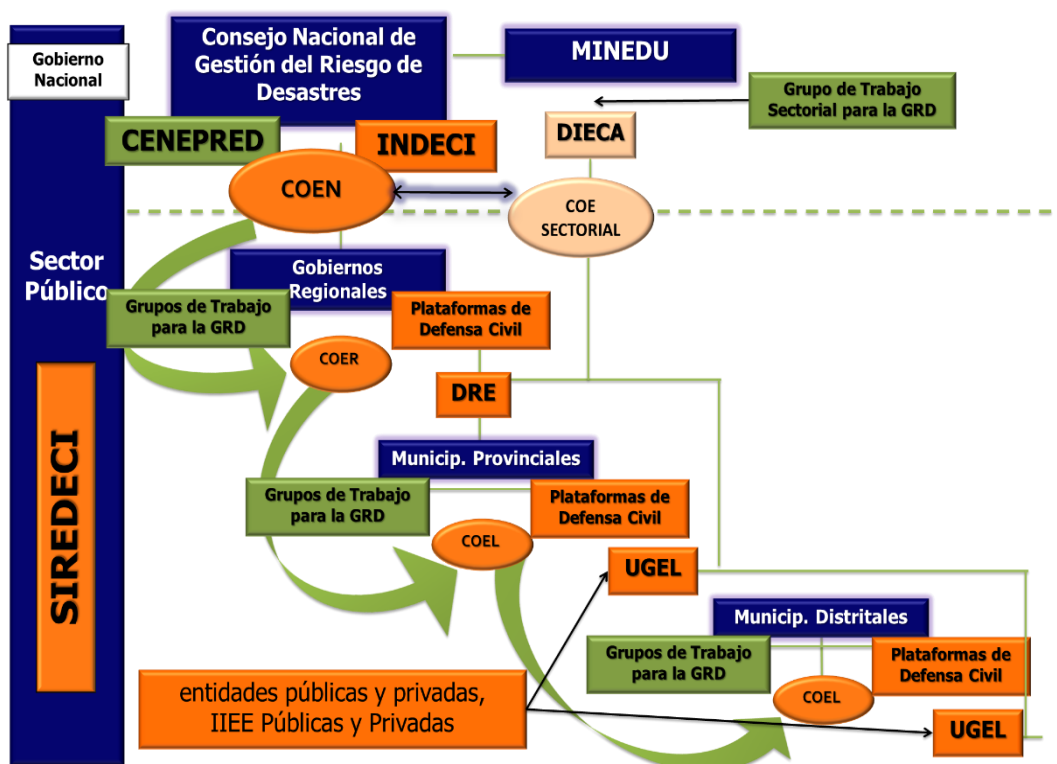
Gobierno Nacional

Consejo Nacional de Gestión del Riesgo de Desastres

MINEDU

Grupo de Trabajo Sectorial para la GRD

CENEPRED

INDECI

DIECA

COEN

COE SECTORIAL

Sector Público

Gobiernos Regionales

Grupos de Trabajo para la GRD

Plataformas de Defensa Civil

COER

DRE

SIREDECI

Municip. Provinciales

Grupos de Trabajo para la GRD

Plataformas de Defensa Civil

COEL

UGEL

Municip. Distritales

Grupos de Trabajo para la GRD

Plataformas de Defensa Civil

COEL

entidades públicas y privadas, IIEE Públicas y Privadas

UGEL